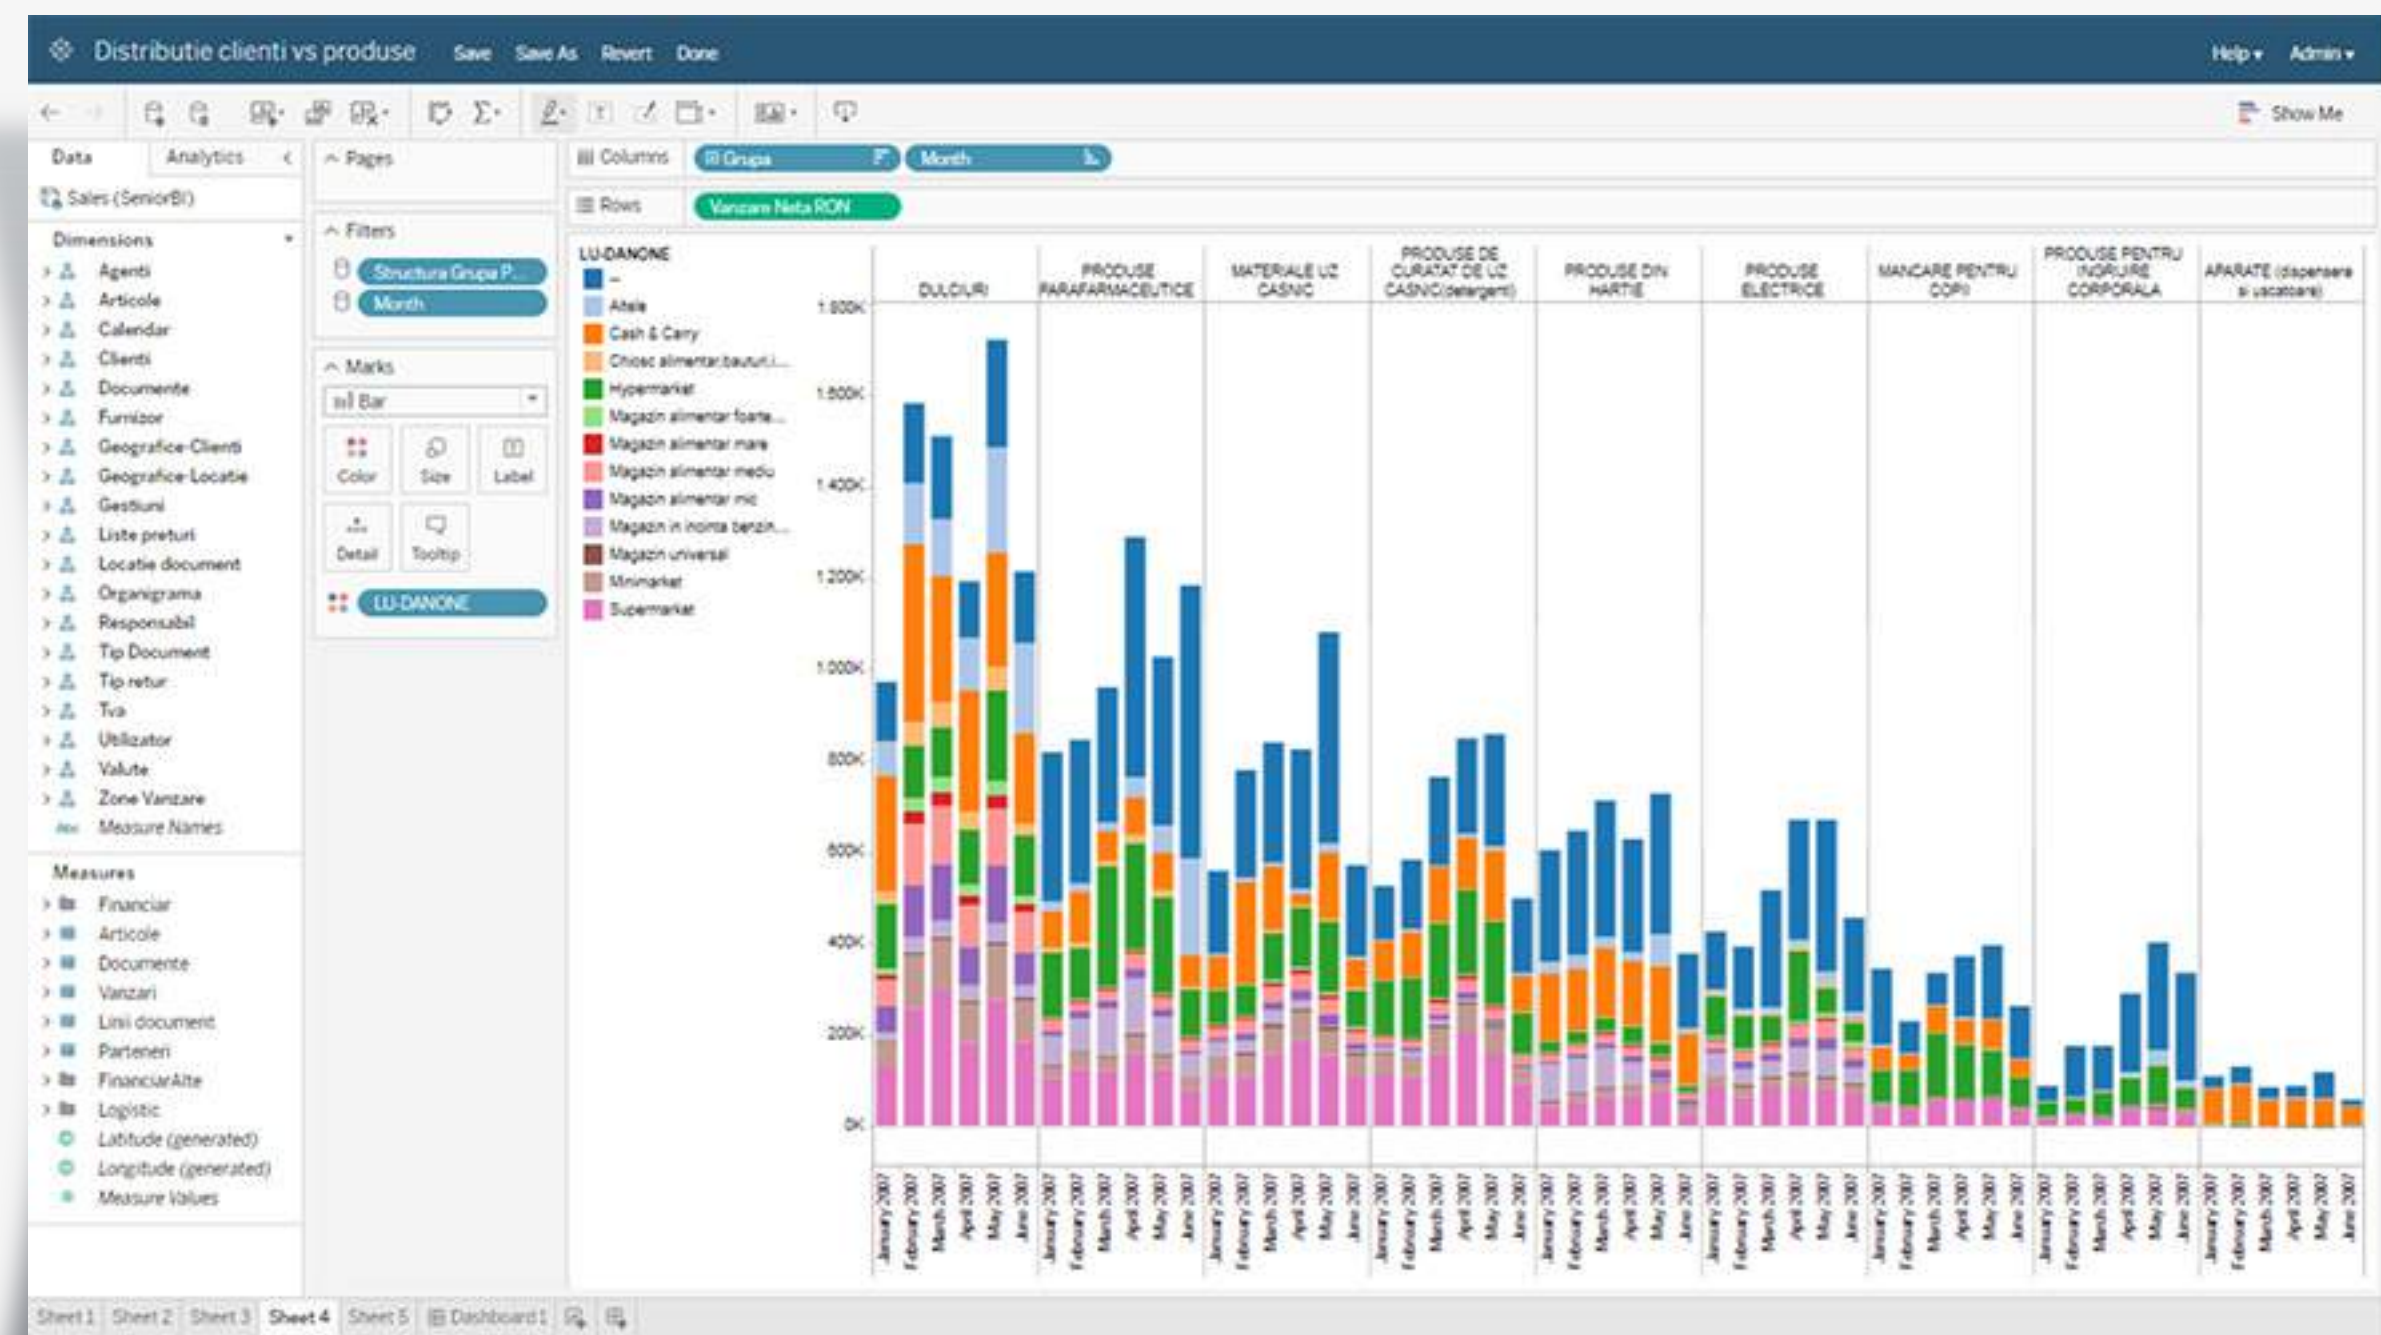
Distributie clienti vs produse Save Save As Revert Done Help ▾ Admin ▾

Show Me

Data Analytics
Sales (SeniorBI)
Dimensions
Agenti
Articole
Calendar
Clienti
Documente
Furnizor
Geografice-Clienti
Geografice-Locatie
Gestiuni
Liste preturi
Locatie document
Organigrama
Responsabil
Tip Document
Tip retur
Tva
Utilizator
Valute
Zone Vanzare
Measure Names

Measures
Financiar
Articole
Documente
Vanzari
Linii document
Parteneri
FinanciarAlte
Logistic
Latitude (generated)
Longitude (generated)
Measure Values

Pages
Filters
Structura Grupa P...
Month
Marks
Bar
Color Size Label
Detail Tooltip
LU-DANONE

Columns Grupa Month
Rows Vanzare Neta RON

LU-DANONE
–
Altele
Cash & Carry
Chiosc alimentar,bauturi,i...
Hypermarket
Magazin alimentar foarte...
Magazin alimentar mare
Magazin alimentar mediu
Magazin alimentar mic
Magazin in incinta benzin...
Magazin universal
Minimarket
Supermarket

DULCIURI | PRODUSE PARAFARMACEUTICE | MATERIALE UZ CASNIC | PRODUSE DE CURATAT DE UZ CASNIC(detergenti) | PRODUSE DIN HARTIE | PRODUSE ELECTRICE | MANCARE PENTRU COPII | PRODUSE PENTRU INGRIJIRE CORPORALA | APARATE (dispensere si uscatoare)

1.800K
1.600K
1.400K
1.200K
1.000K
800K
600K
400K
200K
0K

January 2007 February 2007 March 2007 April 2007 May 2007 June 2007 (repeated for each group)

Sheet 1 Sheet 2 Sheet 3 Sheet 4 Sheet 5 Dashboard 1